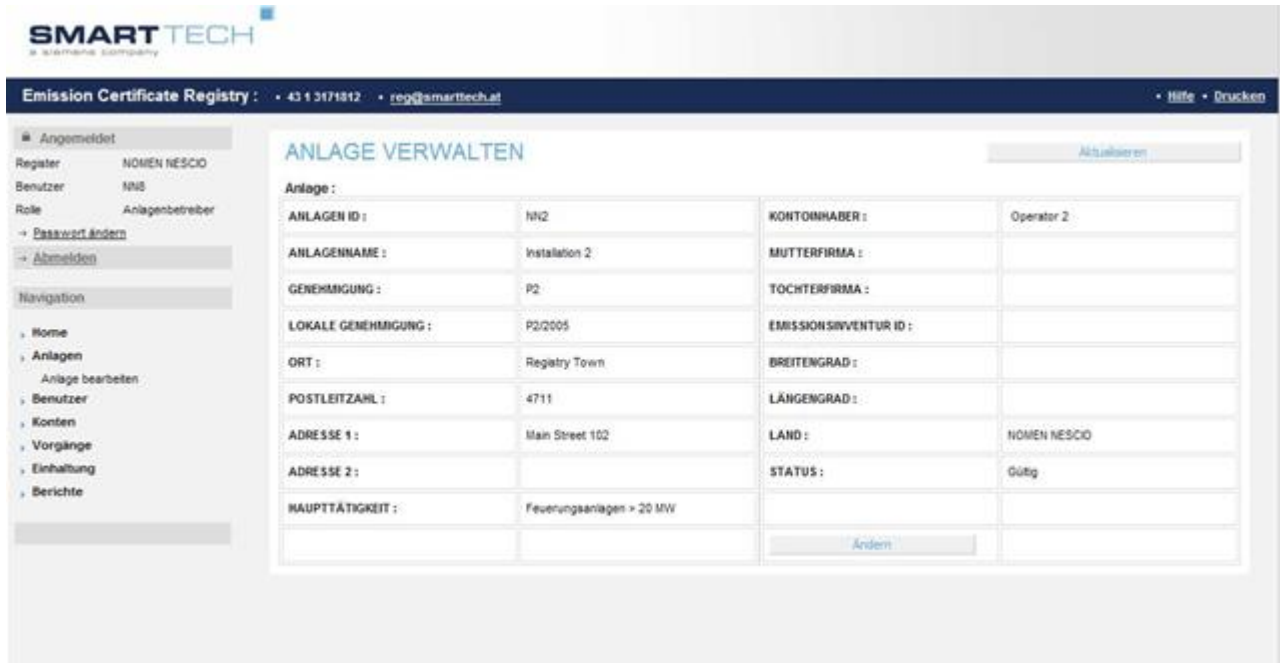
SMART TECH
a siemens company

Emission Certificate Registry : • 43 1 3171812 • reg@smarttech.at

• Hilfe • Drucken

Angemeldet

Register NOMEN NESCIO
Benutzer NN8
Rolle Anlagenbetreiber

→ Passwort ändern
→ Abmelden

Navigation

Home
Anlagen
Anlage bearbeiten
Benutzer
Konten
Vorgänge
Einhaltung
Berichte

ANLAGE VERWALTEN

Aktualisieren

Anlage :

| ANLAGEN ID : | NN2 | KONTOINHABER : | Operator 2 |
|---|---|---|---|
| ANLAGENNAME : | Installation 2 | MUTTERFIRMA : | |
| GENEHMIGUNG : | P2 | TOCHTERFIRMA : | |
| LOKALE GENEHMIGUNG : | P2/2005 | EMISSIONSINVENTUR ID : | |
| ORT : | Registry Town | BREITENGRAD : | |
| POSTLEITZAHL : | 4711 | LÄNGENGRAD : | |
| ADRESSE 1 : | Main Street 102 | LAND : | NOMEN NESCIO |
| ADRESSE 2 : | | STATUS : | Gültig |
| HAUPTTÄTIGKEIT : | Feuerungsanlagen > 20 MW | | |
| | | Ändern | |